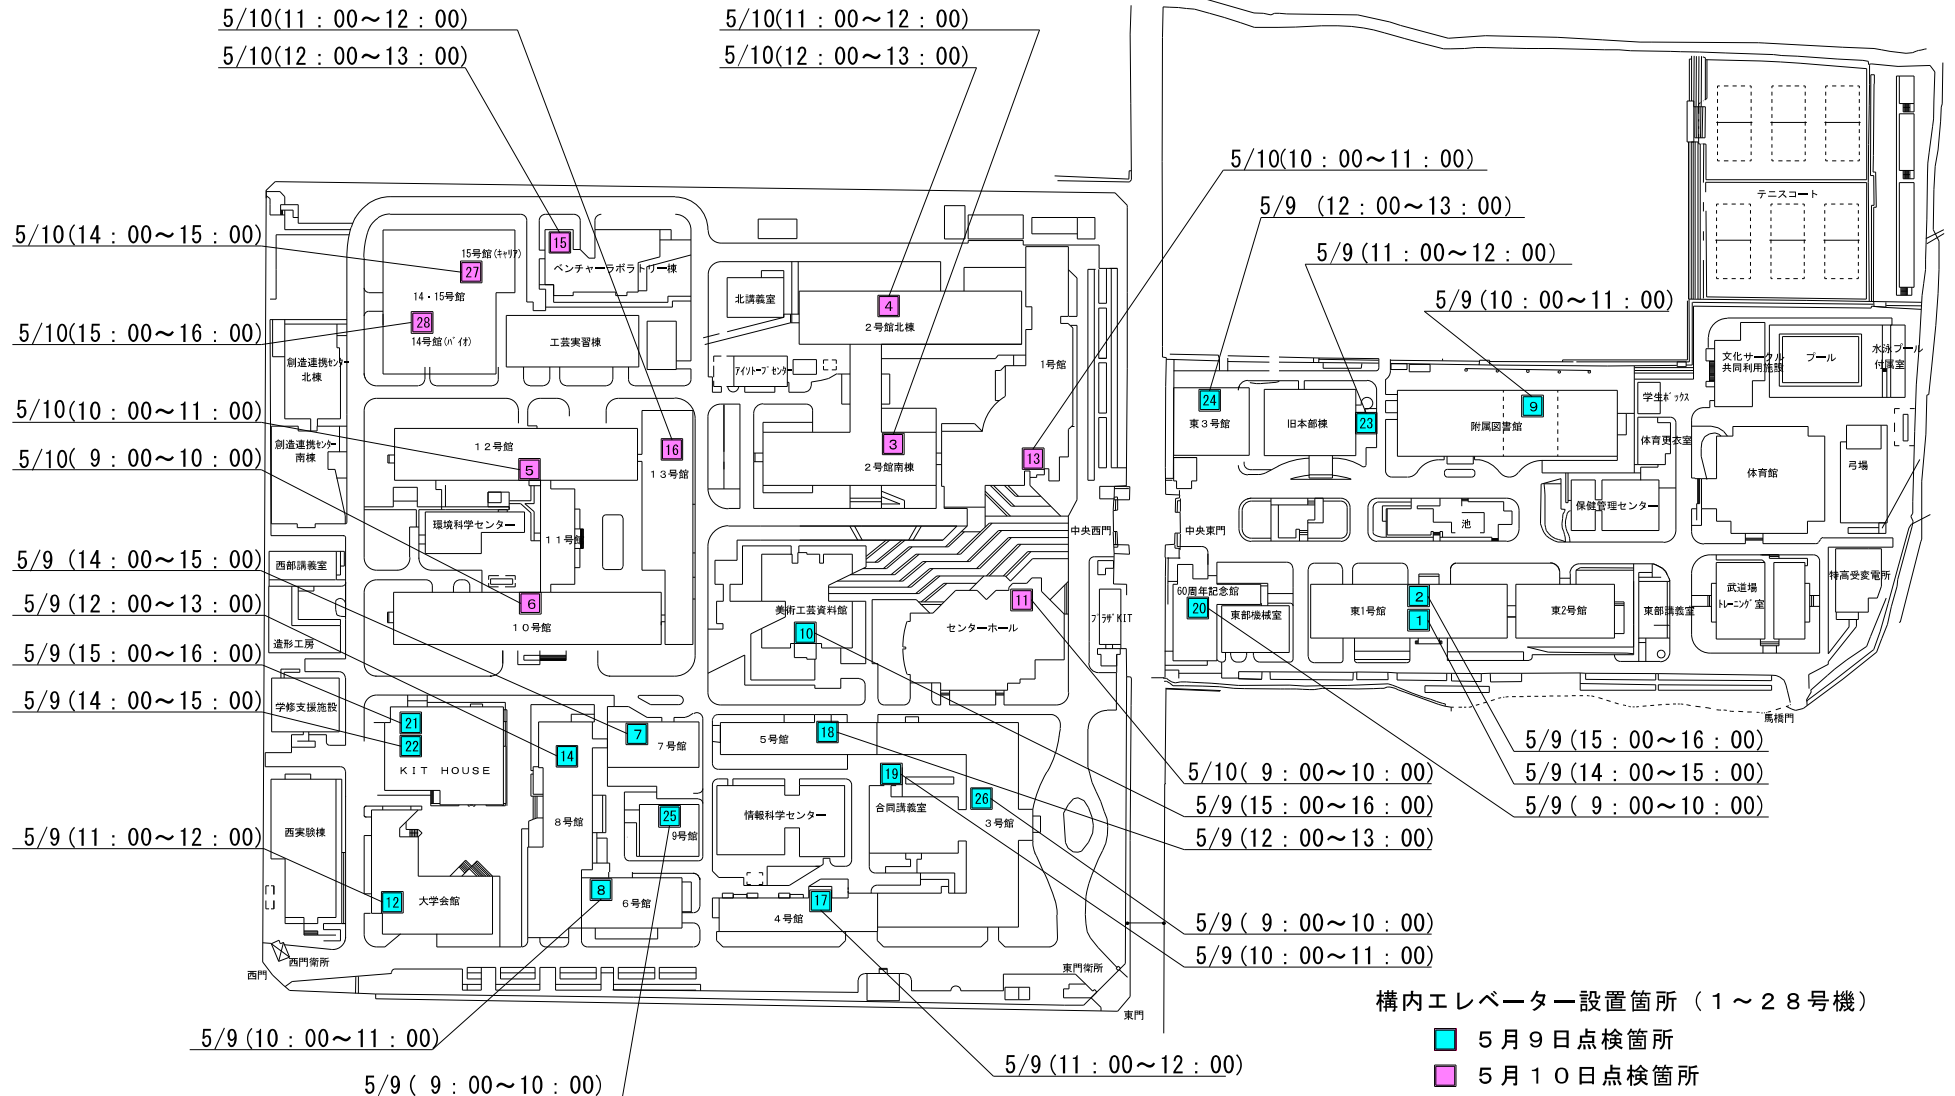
5/10(11：00～12：00)
5/10(12：00～13：00)
5/10(11：00～12：00)
5/10(12：00～13：00)
5/10(10：00～11：00)
5/9 (12：00～13：00)
5/9 (11：00～12：00)
5/9 (10：00～11：00)
5/10(14：00～15：00)
5/10(15：00～16：00)
5/10(10：00～11：00)
5/10( 9：00～10：00)
5/9 (14：00～15：00)
5/9 (12：00～13：00)
5/9 (15：00～16：00)
5/9 (14：00～15：00)
5/9 (11：00～12：00)

15
ベンチャーラボラトリー棟
15号館(ｷｬﾘｱ)
27
14・15号館
28
14号館(ﾊﾞｲｵ)
工芸実習棟
創造連携センター北棟
北講義室
4
2号館北棟
アイソトープセンター
1号館
創造連携センター南棟
12号館
5
16
13号館
3
2号館南棟
13
環境科学センター
11号館
中央西門
西部講義室
6
10号館
美術工芸資料館
10
11
センターホール
プラザKIT
造形工房
学修支援施設
21
22
KIT HOUSE
14
7
7号館
5号館
18
19
合同講義室
26
3号館
8号館
25
9号館
情報科学センター
西実験棟
12
大学会館
8
6号館
17
4号館
西門衛所
西門
東門衛所
東門

テニスコート
文化サークル共同利用施設
プール
水泳プール付属室
学生ボックス
24
東3号館
旧本部棟
23
附属図書館
9
体育更衣室
体育館
弓場
保健管理センター
池
中央東門
60周年記念館
20
東部機械室
東1号館
2
1
東2号館
東部講義室
武道場
トレーニング室
特高受変電所
馬横門

5/9 (15：00～16：00)
5/9 (14：00～15：00)
5/9 ( 9：00～10：00)
5/10( 9：00～10：00)
5/9 (15：00～16：00)
5/9 (12：00～13：00)
5/9 ( 9：00～10：00)
5/9 (10：00～11：00)
5/9 (10：00～11：00)
5/9 ( 9：00～10：00)
5/9 (11：00～12：00)

構内エレベーター設置箇所（1～28号機）
5月9日点検箇所
5月10日点検箇所